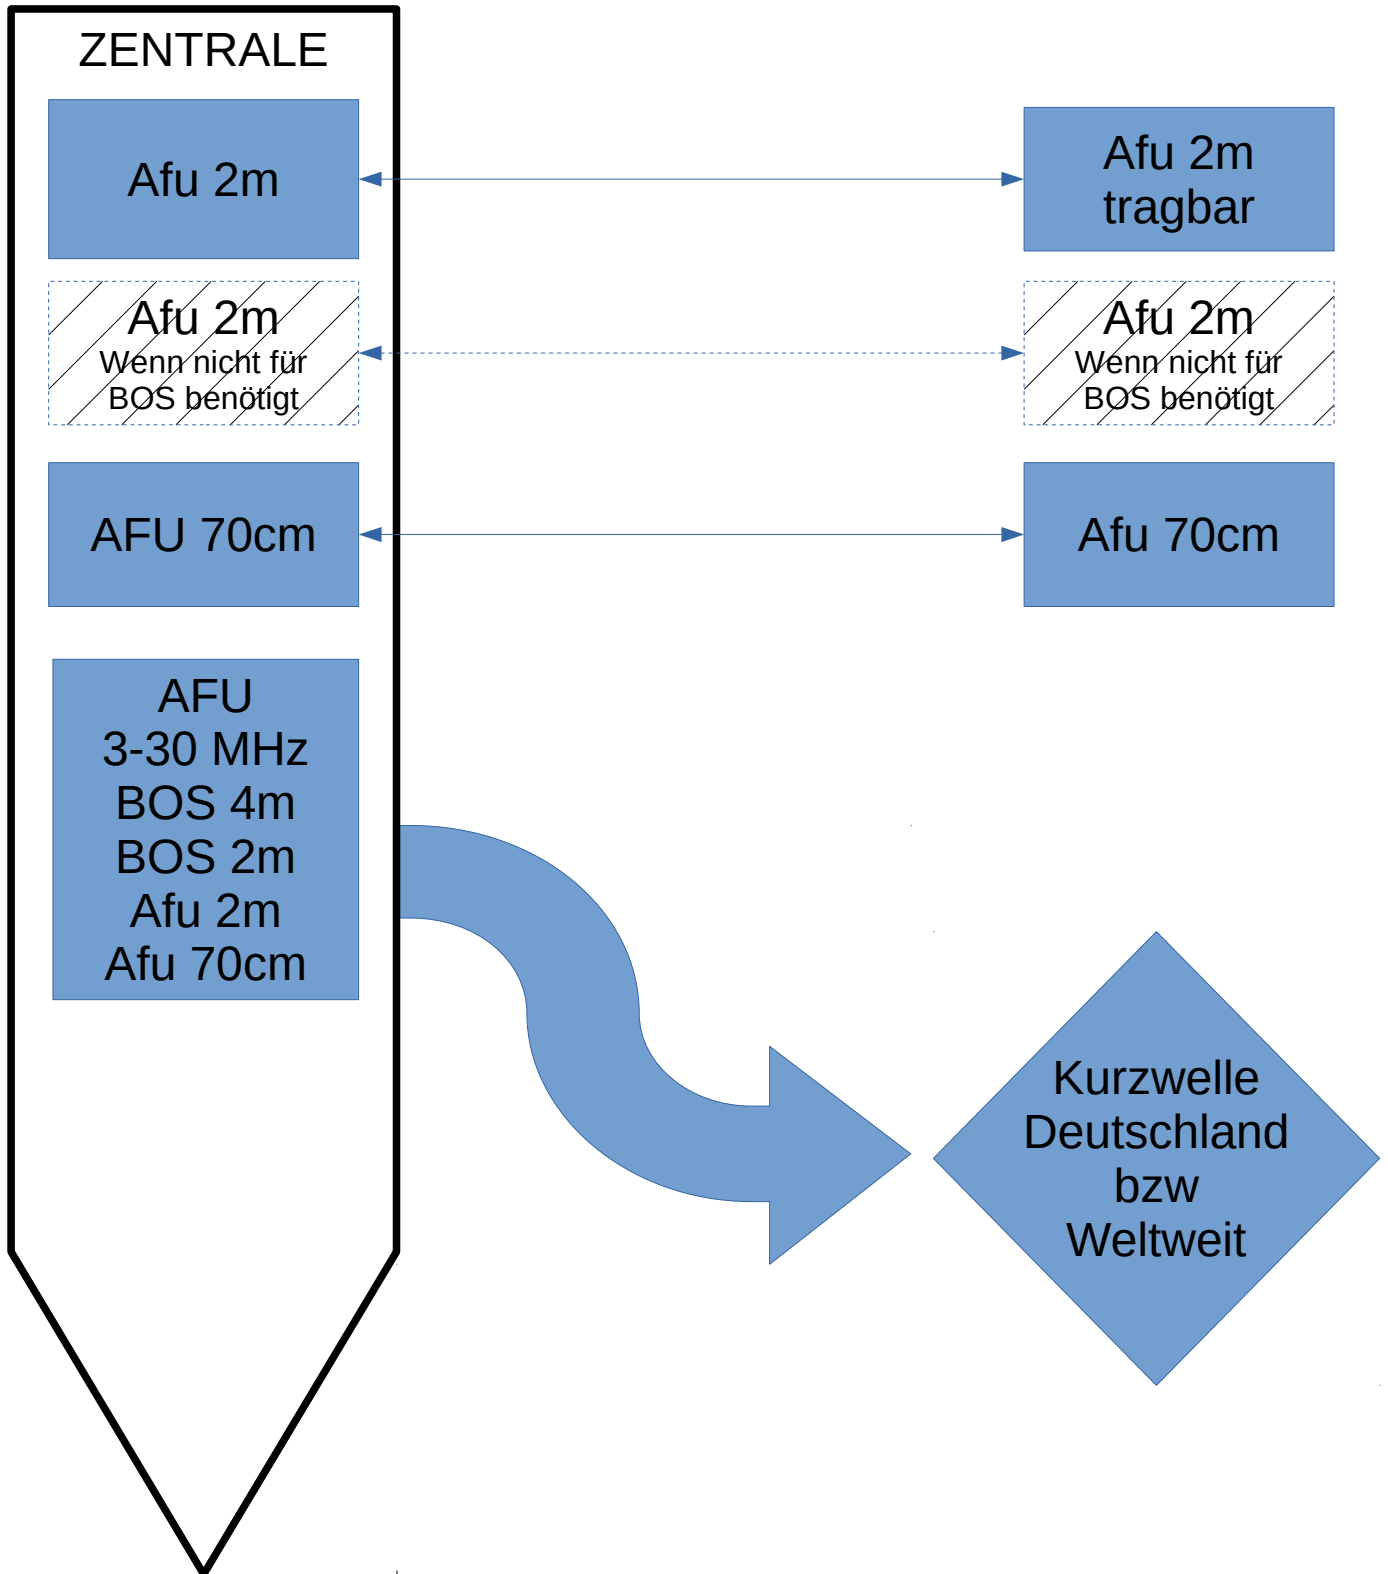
ZENTRALE

Afu 2m

Afu 2m tragbar

Afu 2m
Wenn nicht für BOS benötigt

Afu 2m
Wenn nicht für BOS benötigt

AFU 70cm

Afu 70cm

AFU
3-30 MHz
BOS 4m
BOS 2m
Afu 2m
Afu 70cm

Kurzwelle
Deutschland
bzw
Weltweit